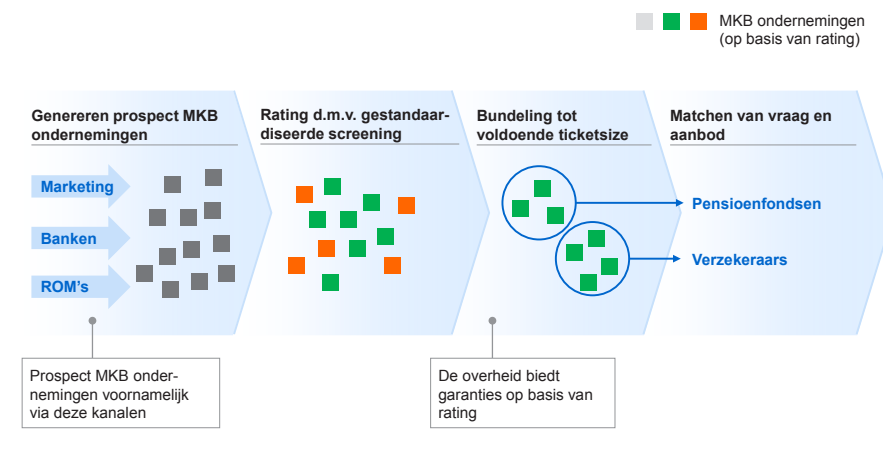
MKB ondernemingen (op basis van rating)

Genereren prospect MKB ondernemingen

Marketing

Banken

ROM's

Rating d.m.v. gestandaardiseerde screening

Bundeling tot voldoende ticketsize

Matchen van vraag en aanbod

Pensioenfondsen

Verzekeraars

Prospect MKB ondernemingen voornamelijk via deze kanalen

De overheid biedt garanties op basis van rating